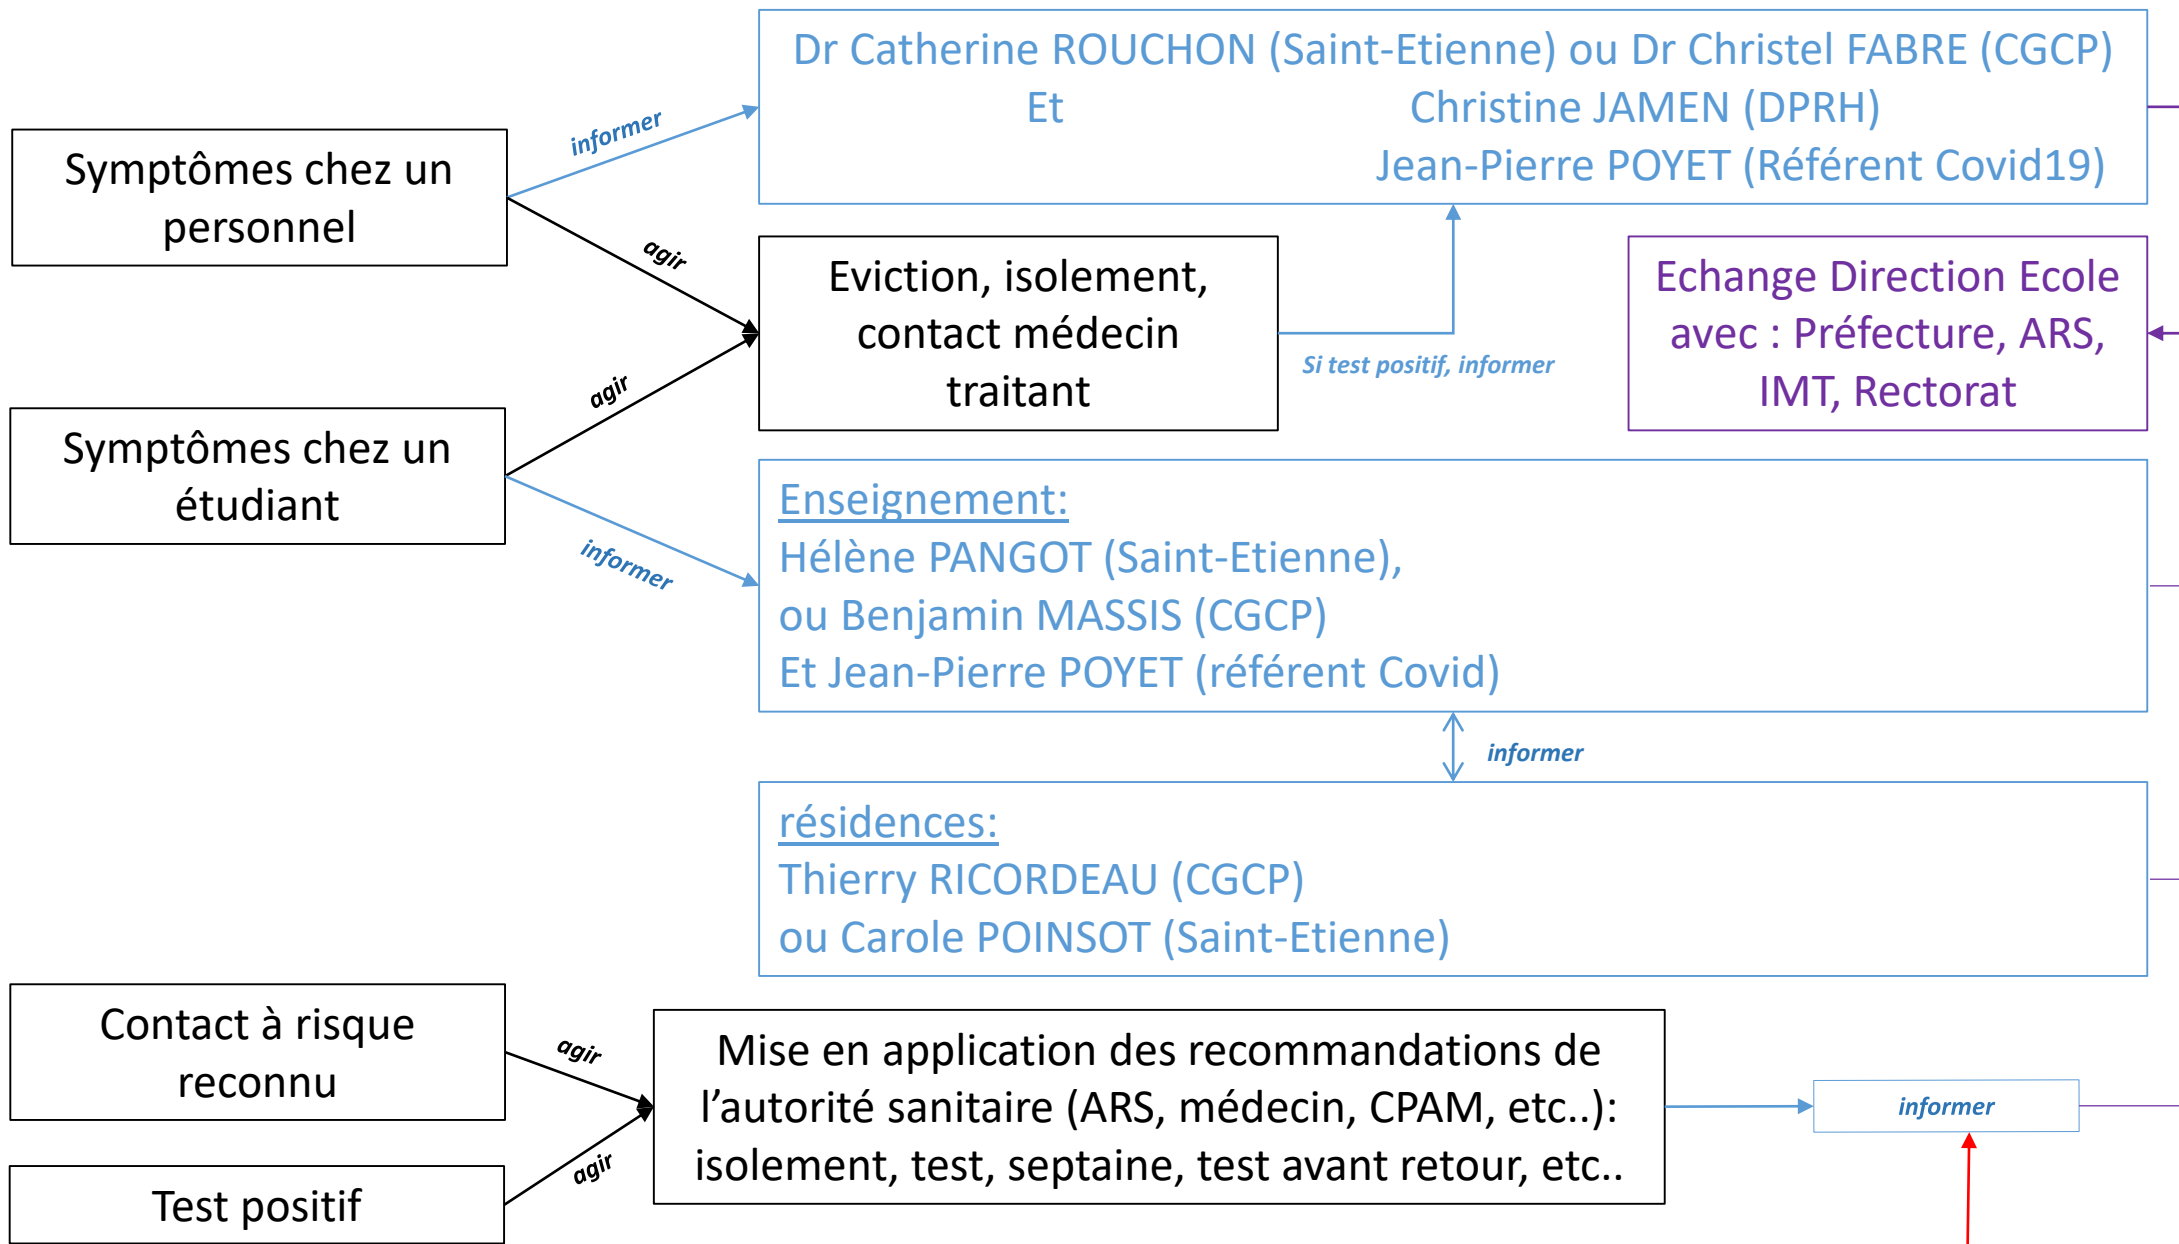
Dr Catherine ROUCHON (Saint-Etienne) ou Dr Christel FABRE (CGCP)
Et Christine JAMEN (DPRH)
Jean-Pierre POYET (Référent Covid19)

informer

Symptômes chez un personnel

agir

Eviction, isolement, contact médecin traitant

Si test positif, informer

Echange Direction Ecole avec : Préfecture, ARS, IMT, Rectorat

agir

Symptômes chez un étudiant

informer

Enseignement:
Hélène PANGOT (Saint-Etienne),
ou Benjamin MASSIS (CGCP)
Et Jean-Pierre POYET (référent Covid)

informer

résidences:
Thierry RICORDEAU (CGCP)
ou Carole POINSOT (Saint-Etienne)

Contact à risque reconnu

agir

Mise en application des recommandations de l’autorité sanitaire (ARS, médecin, CPAM, etc..): isolement, test, septaine, test avant retour, etc..

informer

agir

Test positif